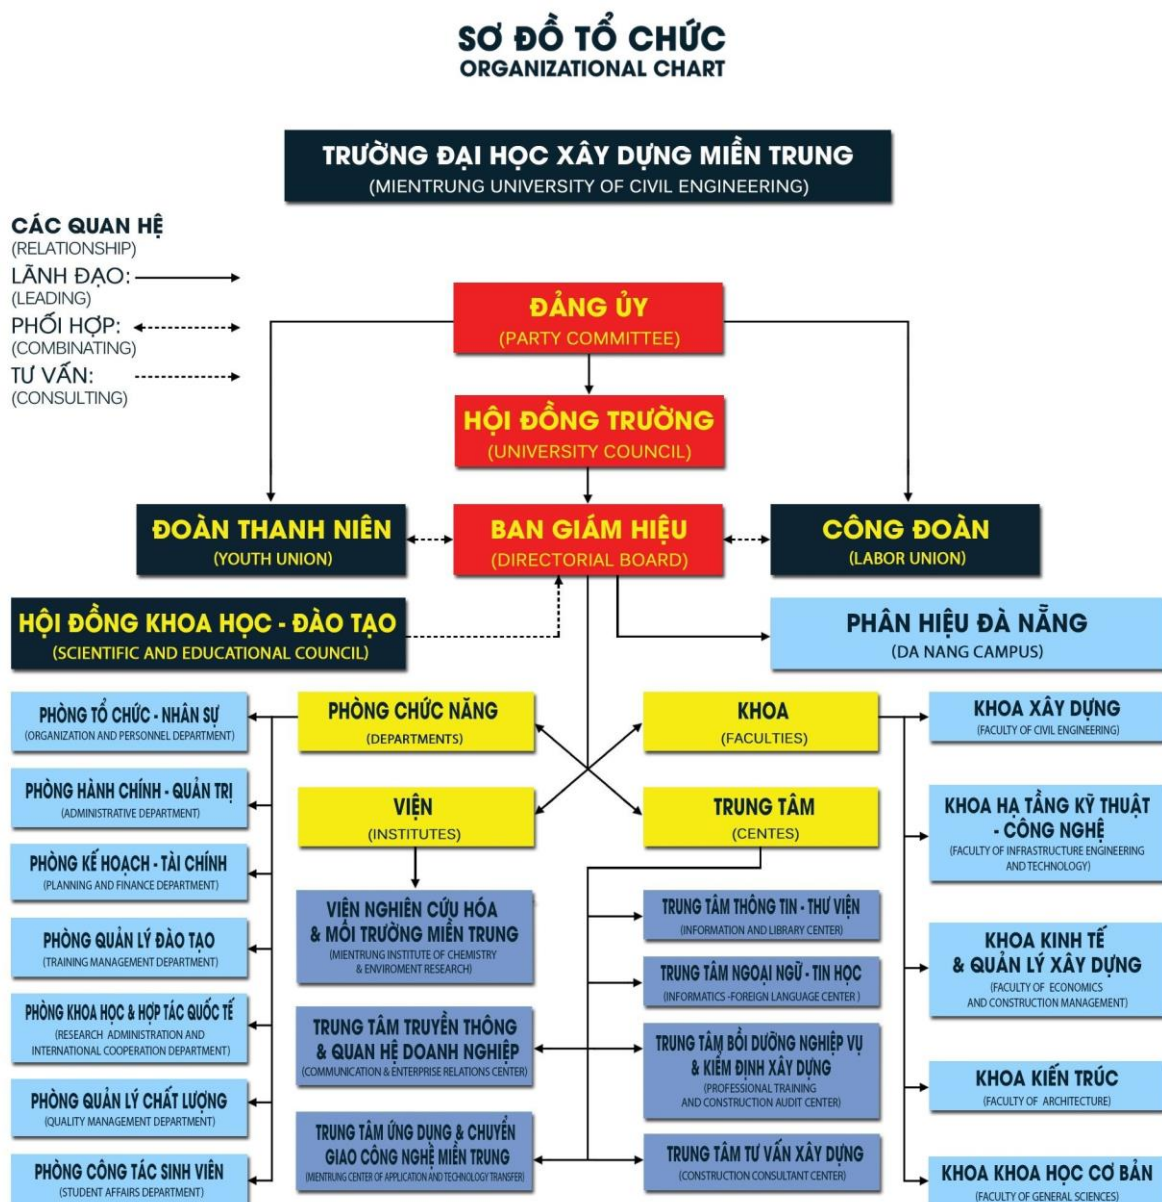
SƠ ĐỒ TỔ CHỨC
ORGANIZATIONAL CHART

TRƯỜNG ĐẠI HỌC XÂY DỰNG MIỀN TRUNG
(MIENTRUNG UNIVERSITY OF CIVIL ENGINEERING)

CÁC QUAN HỆ
(RELATIONSHIP)
LÃNH ĐẠO:
(LEADING)
PHỐI HỢP:
(COMBINATING)
TƯ VẤN:
(CONSULTING)

ĐẢNG ỦY
(PARTY COMMITTEE)

HỘI ĐỒNG TRƯỜNG
(UNIVERSITY COUNCIL)

ĐOÀN THANH NIÊN
(YOUTH UNION)

BAN GIÁM HIỆU
(DIRECTORIAL BOARD)

CÔNG ĐOÀN
(LABOR UNION)

HỘI ĐỒNG KHOA HỌC - ĐÀO TẠO
(SCIENTIFIC AND EDUCATIONAL COUNCIL)

PHÂN HIỆU ĐÀ NẴNG
(DA NANG CAMPUS)

PHÒNG TỔ CHỨC - NHÂN SỰ
(ORGANIZATION AND PERSONNEL DEPARTMENT)

PHÒNG CHỨC NĂNG
(DEPARTMENTS)

KHOA
(FACULTIES)

KHOA XÂY DỰNG
(FACULTY OF CIVIL ENGINEERING)

PHÒNG HÀNH CHÍNH - QUẢN TRỊ
(ADMINISTRATIVE DEPARTMENT)

VIỆN
(INSTITUTES)

TRUNG TÂM
(CENTES)

KHOA HẠ TẦNG KỸ THUẬT - CÔNG NGHỆ
(FACULTY OF INFRASTRUCTURE ENGINEERING AND TECHNOLOGY)

PHÒNG KẾ HOẠCH - TÀI CHÍNH
(PLANNING AND FINANCE DEPARTMENT)

VIỆN NGHIÊN CỨU HÓA & MÔI TRƯỜNG MIỀN TRUNG
(MIENTRUNG INSTITUTE OF CHEMISTRY & ENVIROMENT RESEARCH)

TRUNG TÂM THÔNG TIN - THƯ VIỆN
(INFORMATION AND LIBRARY CENTER)

PHÒNG QUẢN LÝ ĐÀO TẠO
(TRAINING MANAGEMENT DEPARTMENT)

TRUNG TÂM NGOẠI NGỮ - TIN HỌC
(INFORMATICS -FOREIGN LANGUAGE CENTER )

KHOA KINH TẾ & QUẢN LÝ XÂY DỰNG
(FACULTY OF ECONOMICS AND CONSTRUCTION MANAGEMENT)

PHÒNG KHOA HỌC & HỢP TÁC QUỐC TẾ
(RESEARCH ADMINISTRATION AND INTERNATIONAL COOPERATION DEPARTMENT)

TRUNG TÂM TRUYỀN THÔNG & QUAN HỆ DOANH NGHIỆP
(COMMUNICATION & ENTERPRISE RELATIONS CENTER)

TRUNG TÂM BỒI DƯỠNG NGHIỆP VỤ & KIỂM ĐỊNH XÂY DỰNG
(PROFESSIONAL TRAINING AND CONSTRUCTION AUDIT CENTER)

PHÒNG QUẢN LÝ CHẤT LƯỢNG
(QUALITY MANAGEMENT DEPARTMENT)

KHOA KIẾN TRÚC
(FACULTY OF ARCHITECTURE)

PHÒNG CÔNG TÁC SINH VIÊN
(STUDENT AFFAIRS DEPARTMENT)

TRUNG TÂM ỨNG DỤNG & CHUYỂN GIAO CÔNG NGHỆ MIỀN TRUNG
(MIENTRUNG CENTER OF APPLICATION AND TECHNOLOGY TRANSFER)

TRUNG TÂM TƯ VẤN XÂY DỰNG
(CONSTRUCTION CONSULTANT CENTER)

KHOA KHOA HỌC CƠ BẢN
(FACULTY OF GENERAL SCIENCES)